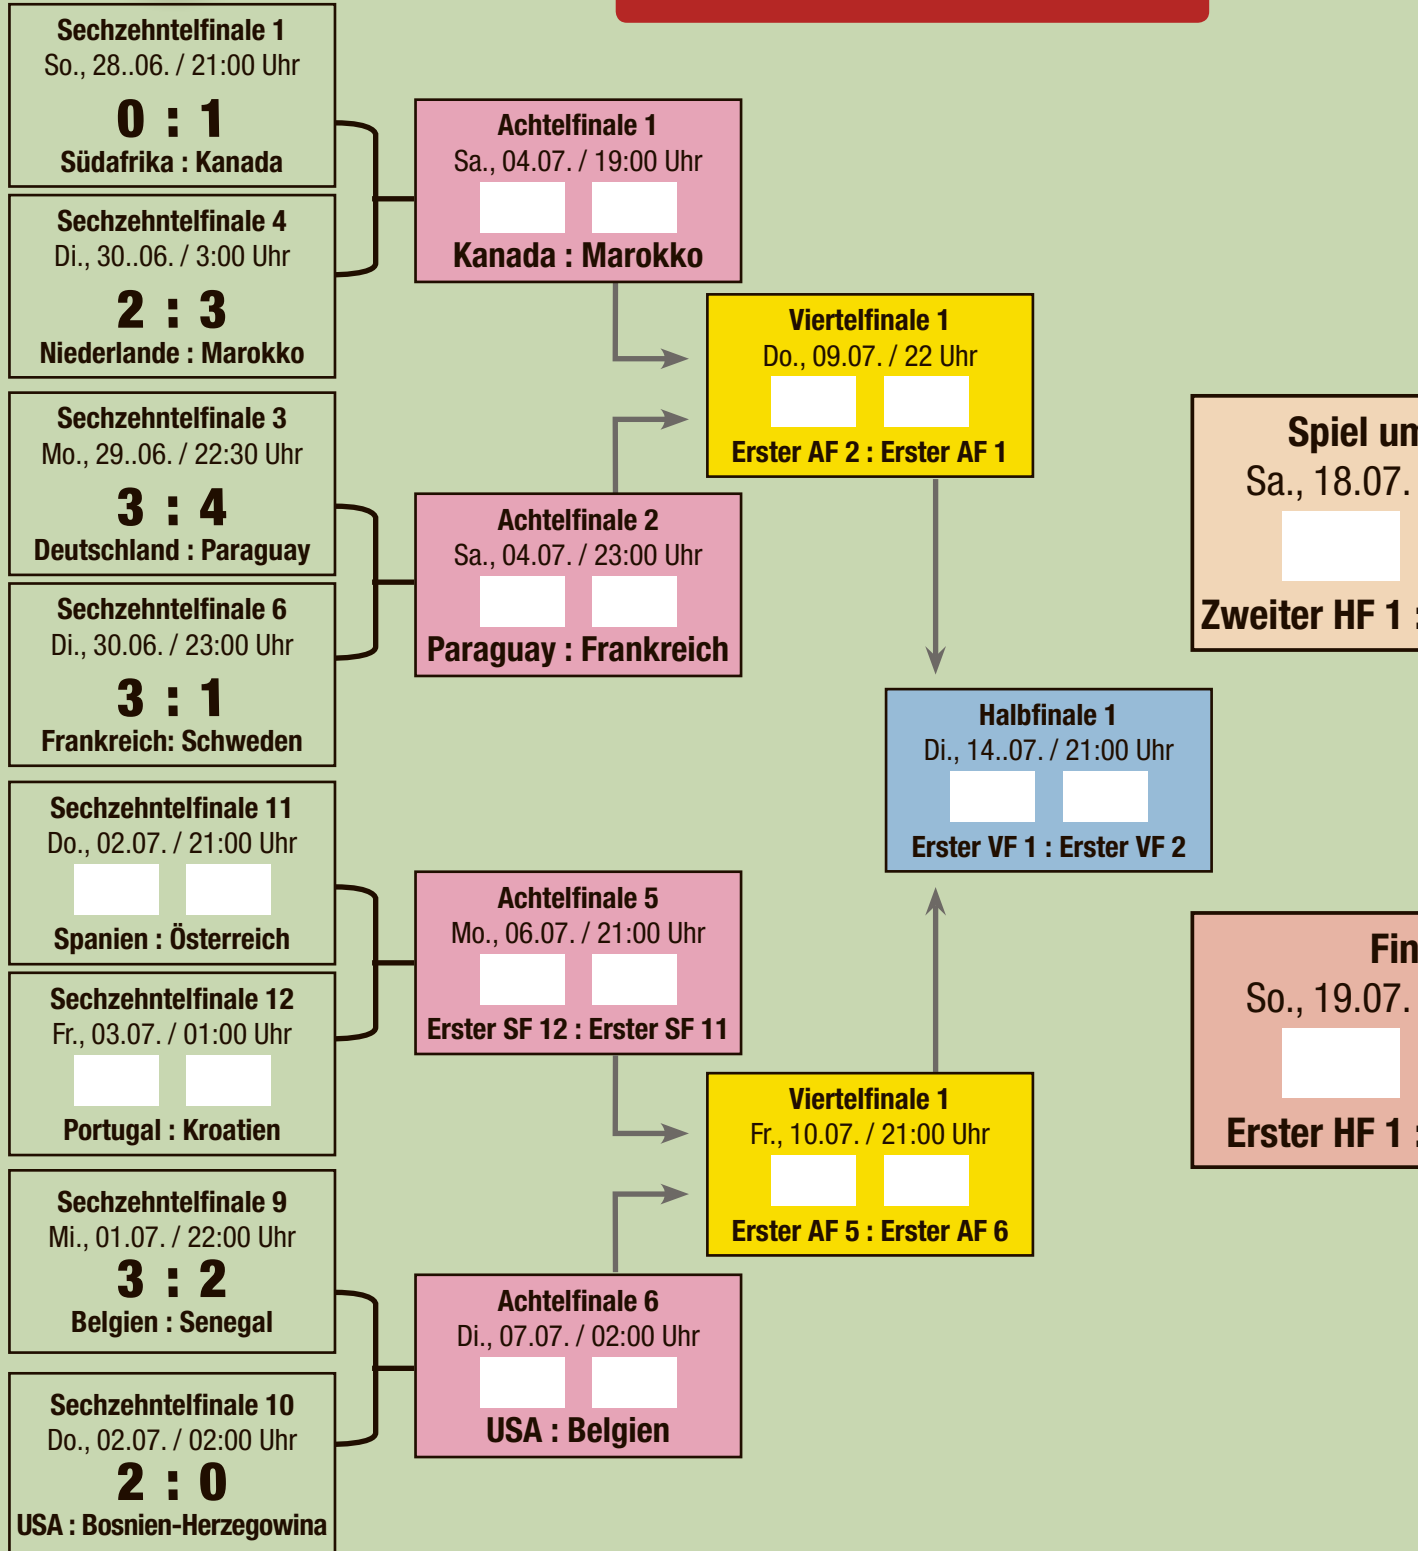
Sechzehntelfinale 1
So., 28..06. / 21:00 Uhr
0 : 1
Südafrika : Kanada

Sechzehntelfinale 4
Di., 30..06. / 3:00 Uhr
2 : 3
Niederlande : Marokko

Sechzehntelfinale 3
Mo., 29..06. / 22:30 Uhr
3 : 4
Deutschland : Paraguay

Sechzehntelfinale 6
Di., 30.06. / 23:00 Uhr
3 : 1
Frankreich: Schweden

Sechzehntelfinale 11
Do., 02.07. / 21:00 Uhr
Spanien : Österreich

Sechzehntelfinale 12
Fr., 03.07. / 01:00 Uhr
Portugal : Kroatien

Sechzehntelfinale 9
Mi., 01.07. / 22:00 Uhr
3 : 2
Belgien : Senegal

Sechzehntelfinale 10
Do., 02.07. / 02:00 Uhr
2 : 0
USA : Bosnien-Herzegowina

Achtelfinale 1
Sa., 04.07. / 19:00 Uhr
Kanada : Marokko

Achtelfinale 2
Sa., 04.07. / 23:00 Uhr
Paraguay : Frankreich

Achtelfinale 5
Mo., 06.07. / 21:00 Uhr
Erster SF 12 : Erster SF 11

Achtelfinale 6
Di., 07.07. / 02:00 Uhr
USA : Belgien

Viertelfinale 1
Do., 09.07. / 22 Uhr
Erster AF 2 : Erster AF 1

Viertelfinale 1
Fr., 10.07. / 21:00 Uhr
Erster AF 5 : Erster AF 6

Halbfinale 1
Di., 14..07. / 21:00 Uhr
Erster VF 1 : Erster VF 2

Spiel un
Sa., 18.07.
Zweiter HF 1

Fin
So., 19.07.
Erster HF 1